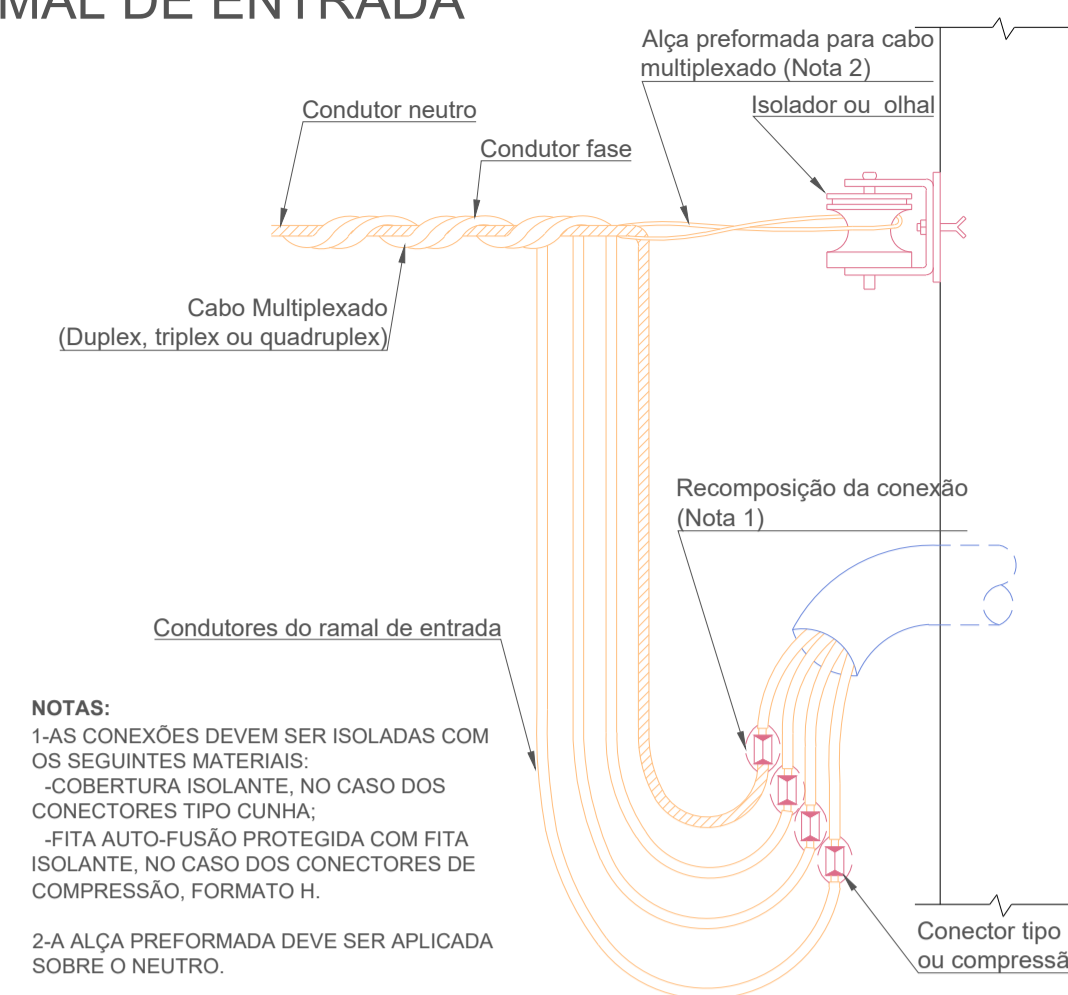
MAL DE ENTRADA

Alça preformada para cabo multiplexado (Nota 2)

Isolador ou olhal

Condutor neutro

Condutor fase

Cabo Multiplexado (Duplex, triplex ou quadruplex)

Recomposição da conexão (Nota 1)

Condutores do ramal de entrada

NOTAS:
1-AS CONEXÕES DEVEM SER ISOLADAS COM OS SEGUINTES MATERIAIS:
-COBERTURA ISOLANTE, NO CASO DOS CONECTORES TIPO CUNHA;
-FITA AUTO-FUSÃO PROTEGIDA COM FITA ISOLANTE, NO CASO DOS CONECTORES DE COMPRESSÃO, FORMATO H.

2-A ALÇA PREFORMADA DEVE SER APLICADA SOBRE O NEUTRO.

Conector tipo ou compressã